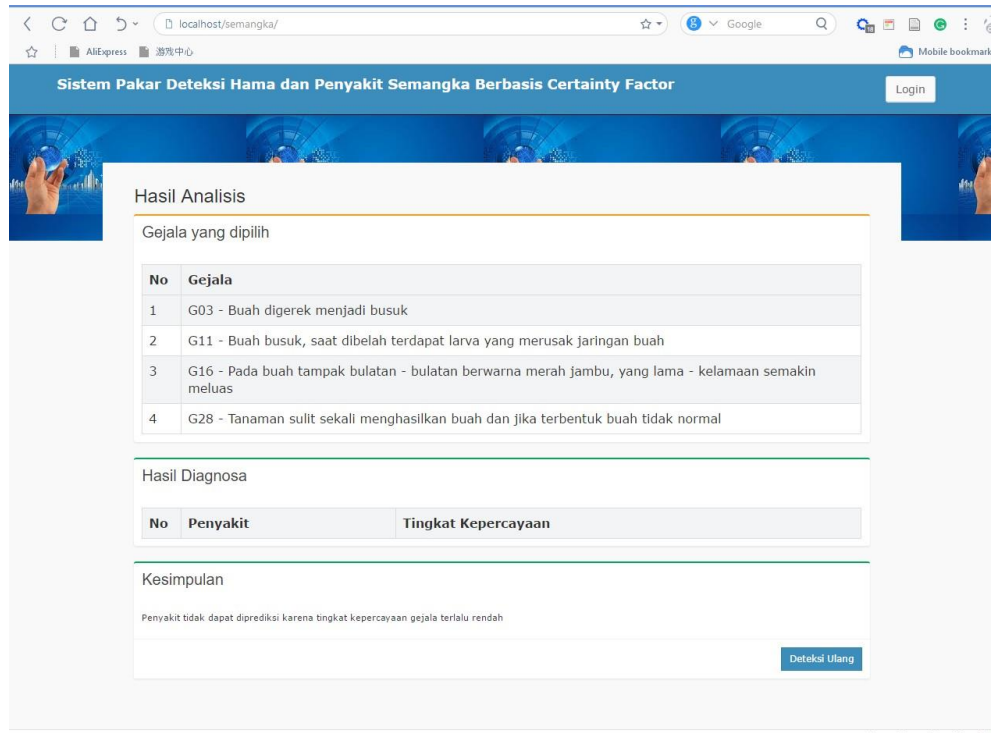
localhost/semangka/

Google

AliExpress 游戏中心

Mobile bookmark

Sistem Pakar Deteksi Hama dan Penyakit Semangka Berbasis Certainty Factor

Login

Hasil Analisis

Gejala yang dipilih

| No | Gejala |
|---|---|
| 1 | G03 - Buah digerek menjadi busuk |
| 2 | G11 - Buah busuk, saat dibelah terdapat larva yang merusak jaringan buah |
| 3 | G16 - Pada buah tampak bulatan - bulatan berwarna merah jambu, yang lama - kelamaan semakin meluas |
| 4 | G28 - Tanaman sulit sekali menghasilkan buah dan jika terbentuk buah tidak normal |

Hasil Diagnosa

| No | Penyakit | Tingkat Kepercayaan |
|---|---|---|

Kesimpulan

Penyakit tidak dapat diprediksi karena tingkat kepercayaan gejala terlalu rendah

Deteksi Ulang